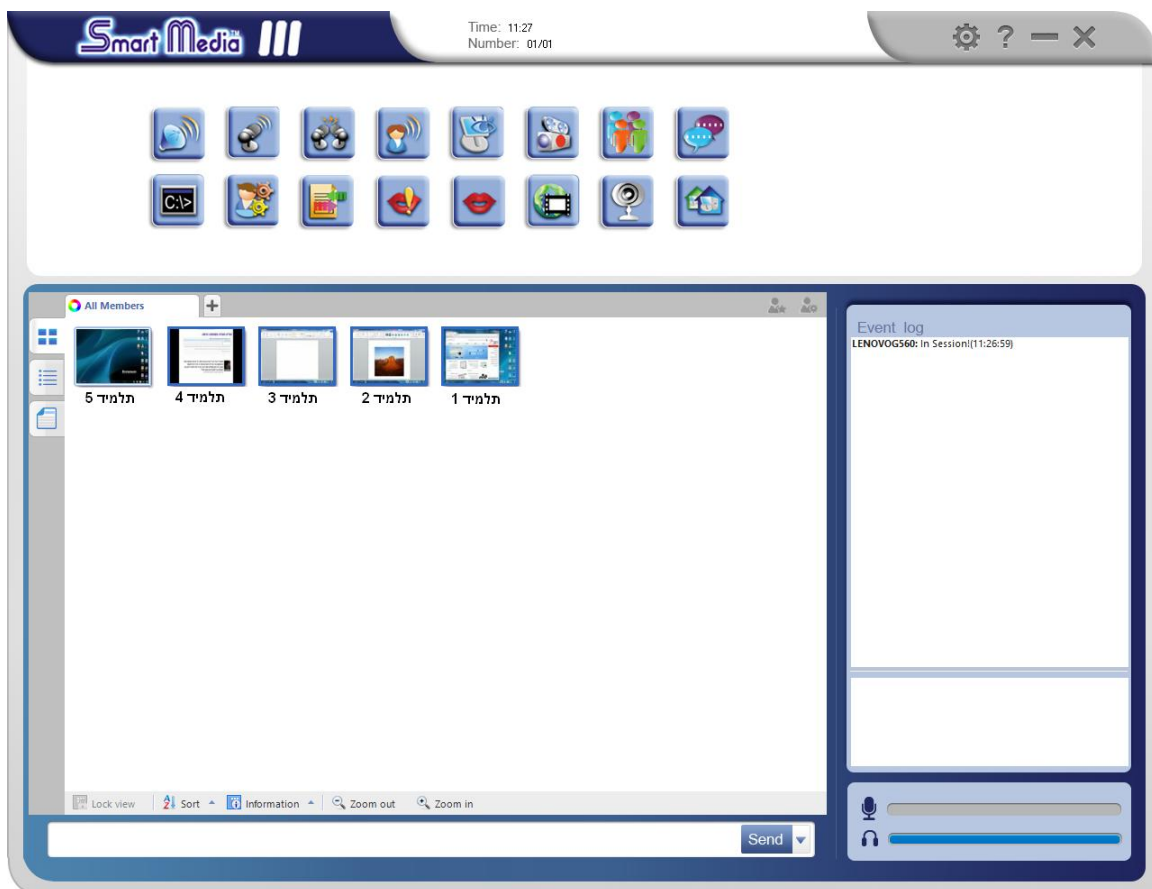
Smart Media TM III

Time: 11:27
Number: 01/01

? — ✕

C:\>

All Members +

תלמיד 5
תלמיד 4
תלמיד 3
תלמיד 2
תלמיד 1

Lock view | Sort | Information | Zoom out | Zoom in

Send

Event log
LENOVOG560: In Session!(11:26:59)